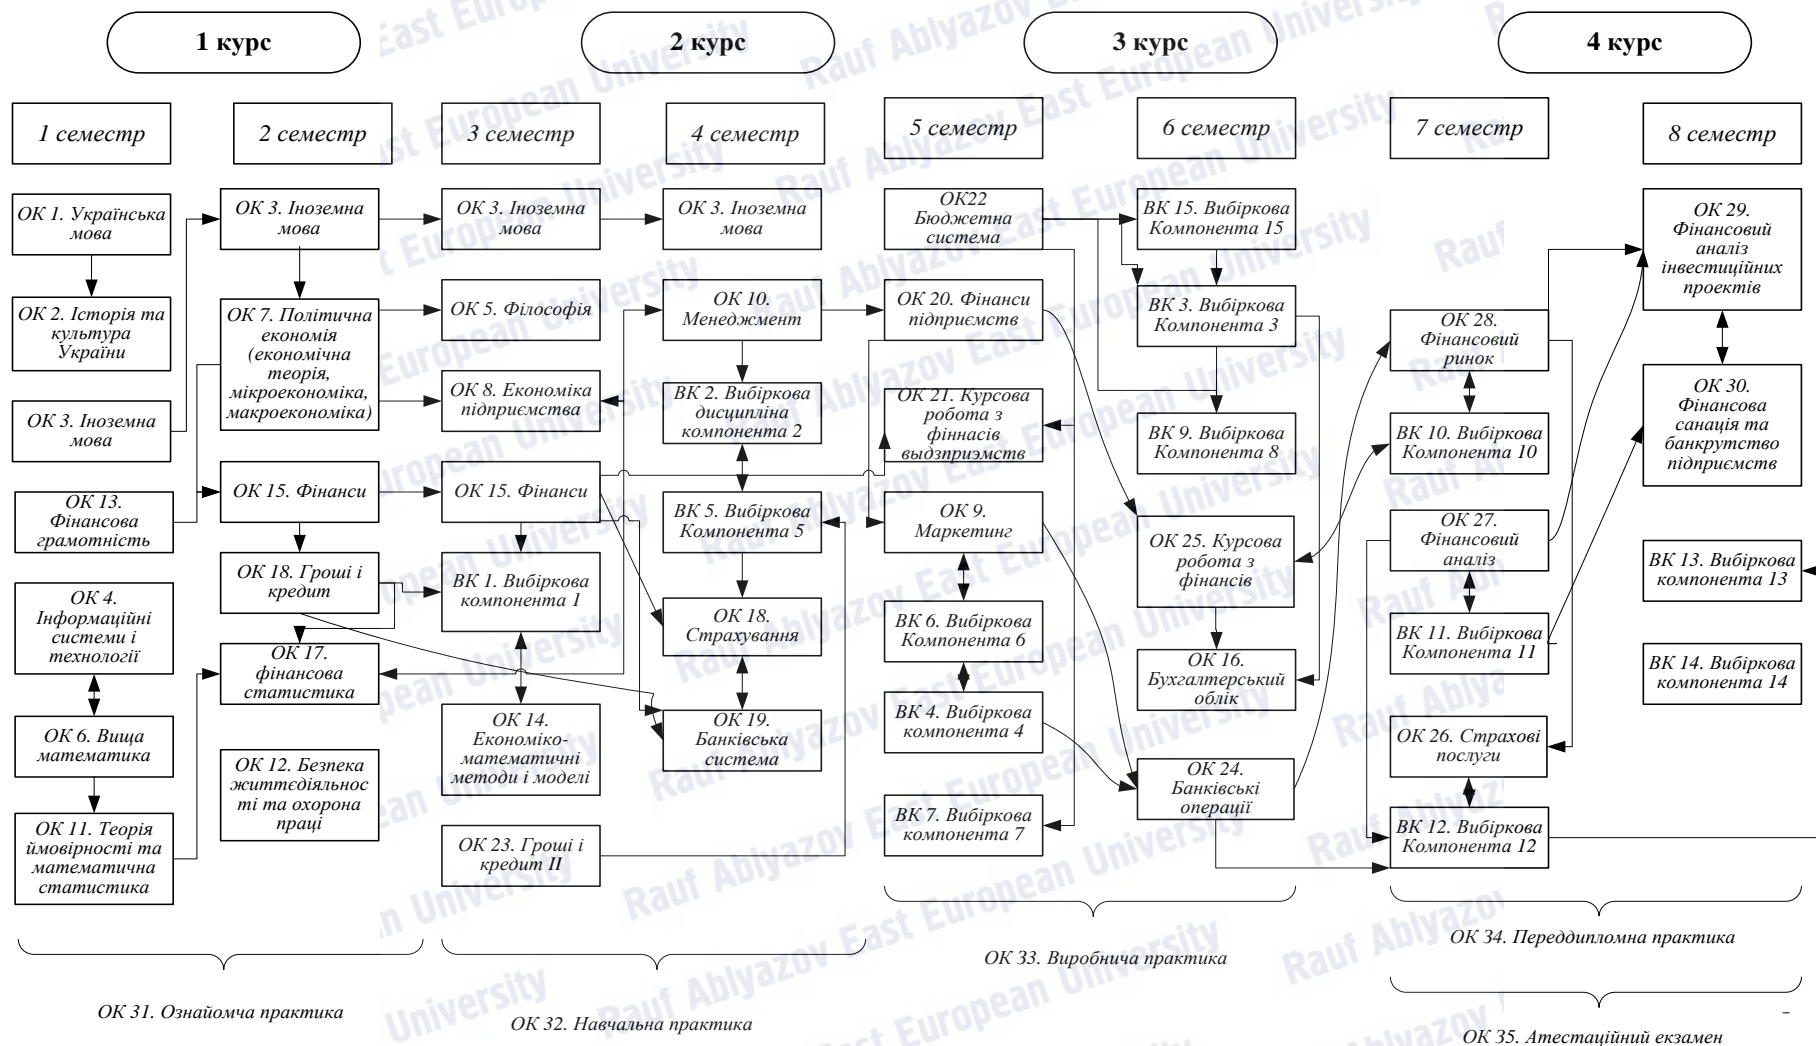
1 курс

2 курс

3 курс

4 курс

1 семестр

2 семестр

3 семестр

4 семестр

5 семестр

6 семестр

7 семестр

8 семестр

ОК 1. Українська мова

ОК 2. Історія та культура України

ОК 3. Іноземна мова

ОК 13. Фінансова грамотність

ОК 4. Інформаційні системи і технології

ОК 6. Вища математика

ОК 11. Теорія ймовірності та математична статистика

ОК 3. Іноземна мова

ОК 7. Політична економія (економічна теорія, мікроекономіка, макроекономіка)

ОК 15. Фінанси

ОК 18. Гроші і кредит

ОК 17. фінансова статистика

ОК 12. Безпека життєдіяльності та охорона праці

ОК 3. Іноземна мова

ОК 5. Філософія

ОК 8. Економіка підприємства

ОК 15. Фінанси

ВК 1. Вибіркова компонента 1

ОК 14. Економіко-математичні методи і моделі

ОК 23. Гроші і кредит II

ОК 3. Іноземна мова

ОК 10. Менеджмент

ВК 2. Вибіркова дисципліна компонента 2

ВК 5. Вибіркова Компонента 5

ОК 18. Страхування

ОК 19. Банківська система

ОК22 Бюджетна система

ОК 20. Фінанси підприємств

ОК 21. Курсова робота з фіннасів выдзприэмств

ОК 9. Маркетинг

ВК 6. Вибіркова Компонента 6

ВК 4. Вибіркова компонента 4

ВК 7. Вибіркова компонента 7

ВК 15. Вибіркова Компонента 15

ВК 3. Вибіркова Компонента 3

ВК 9. Вибіркова Компонента 8

ОК 25. Курсова робота з фінансів

ОК 16. Бухгалтерський облік

ОК 24. Банківські операції

ОК 28. Фінансовий ринок

ВК 10. Вибіркова Компонента 10

ОК 27. Фінансовий аналіз

ВК 11. Вибіркова Компонента 11

ОК 26. Страхові послуги

ВК 12. Вибіркова Компонента 12

ОК 29. Фінансовий аналіз інвестиційних проектів

ОК 30. Фінансова санація та банкрутство підприємств

ВК 13. Вибіркова компонента 13

ВК 14. Вибіркова компонента 14

ОК 31. Ознайомча практика

ОК 32. Навчальна практика

ОК 33. Виробнича практика

ОК 34. Переддипломна практика

ОК 35. Атестаційний екзамен

Rauf Ablyazov East European University